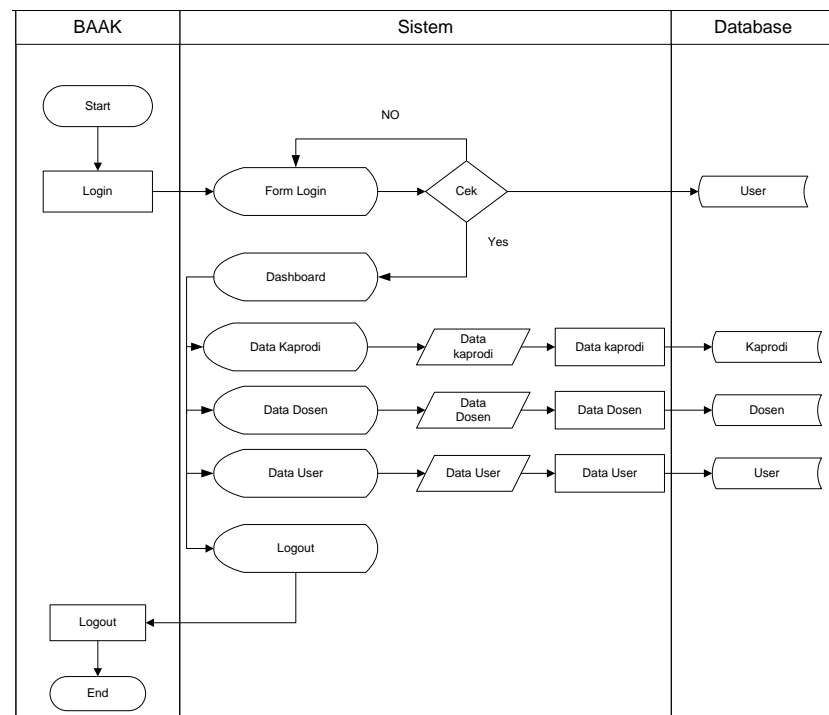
BAAK

Sistem

Database

Start

Login

NO

Form Login

Cek

User

Yes

Dashboard

Data Kaprodi

Data kaprodi

Data kaprodi

Kaprodi

Data Dosen

Data Dosen

Data Dosen

Dosen

Data User

Data User

Data User

User

Logout

Logout

End